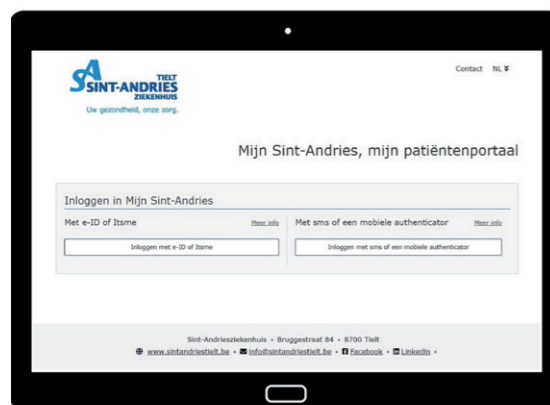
SA SINT-ANDRIES TIELT ZIEKENHUIS
Uw gezondheid, onze zorg.

Contact NL

Mijn Sint-Andries, mijn patiëntenportaal

Inloggen in Mijn Sint-Andries

Met e-ID of Itsme Meer info
Inloggen met e-ID of Itsme

Met sms of een mobiele authenticator Meer info
Inloggen met sms of een mobiele authenticator

Sint-Andriesziekenhuis • Bruggestraat 84 • 8700 Tielt
www.sintandriestielt.be • info@sintandriestielt.be • Facebook • Linkedin •